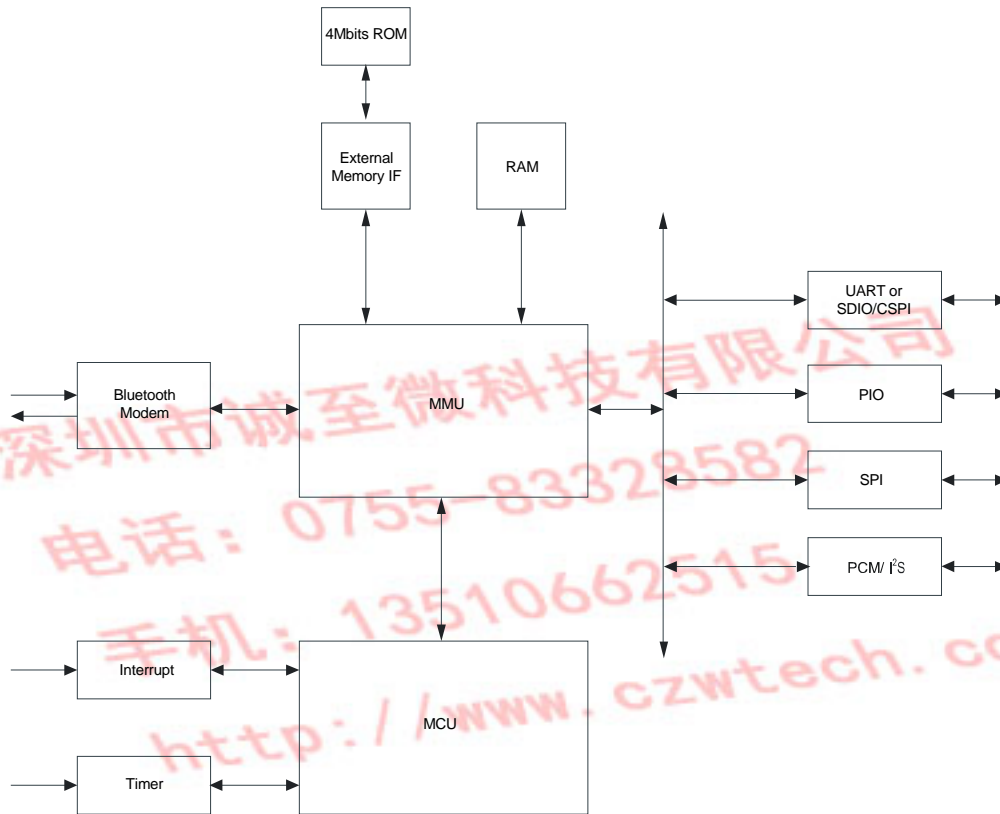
4Mbits ROM

External Memory IF

RAM

UART or SDIO/CSPI

Bluetooth Modem

MMU

PIO

SPI

PCM/ $I^2S$

Interrupt

MCU

Timer

深圳市诚至微科技有限公司
电话：0755-83328582
手机：13510662515
http://www.czwtech.co